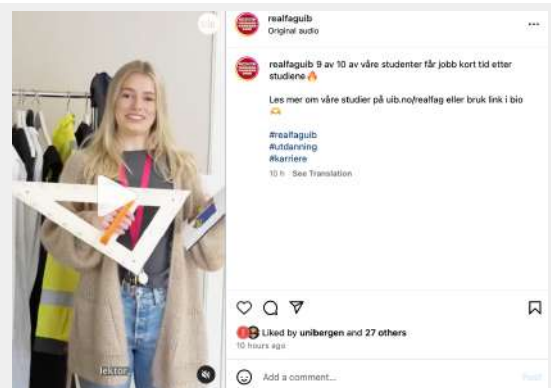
realfaguib
Original audio

realfaguib 9 av 10 av våre studenter får jobb kort tid etter studiene🔥

Les mer om våre studier på uib.no/realfag eller bruk link i bio 🫶

#realfaguib
#utdanning
#karriere

10 h See Translation

Liked by unibergen and 27 others
10 hours ago

Add a comment...

Post

lektor